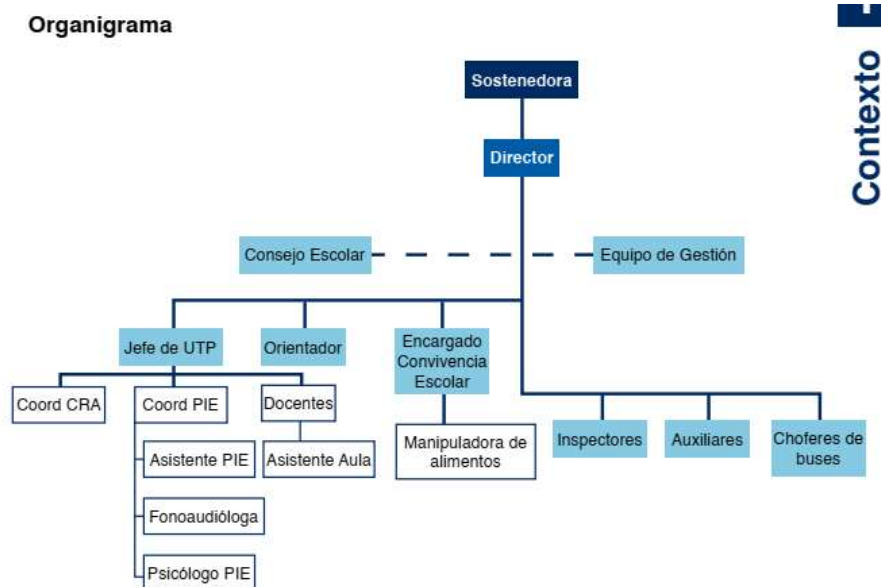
Organigrama

Contexto

Sostenedora

Director

Consejo Escolar

Equipo de Gestión

Jefe de UTP

Orientador

Encargado Convivencia Escolar

Coord CRA

Coord PIE

Docentes

Asistente PIE

Asistente Aula

Fonoaudióloga

Psicólogo PIE

Manipuladora de alimentos

Inspectores

Auxiliares

Choferes de buses